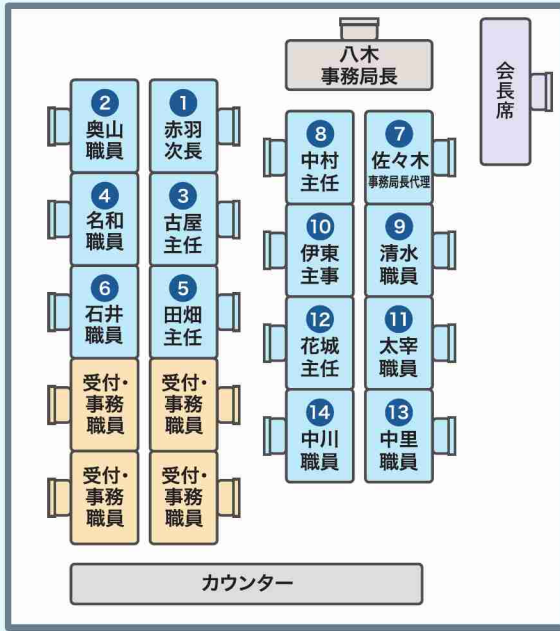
八木
事務局長

会長席

2
奥山
職員

1
赤羽
次長

4
名和
職員

3
古屋
主任

6
石井
職員

5
田畑
主任

受付・
事務
職員

受付・
事務
職員

受付・
事務
職員

受付・
事務
職員

8
中村
主任

7
佐々木
事務局長代理

10
伊東
主事

9
清水
職員

12
花城
主任

11
太宰
職員

14
中川
職員

13
中里
職員

カウンター